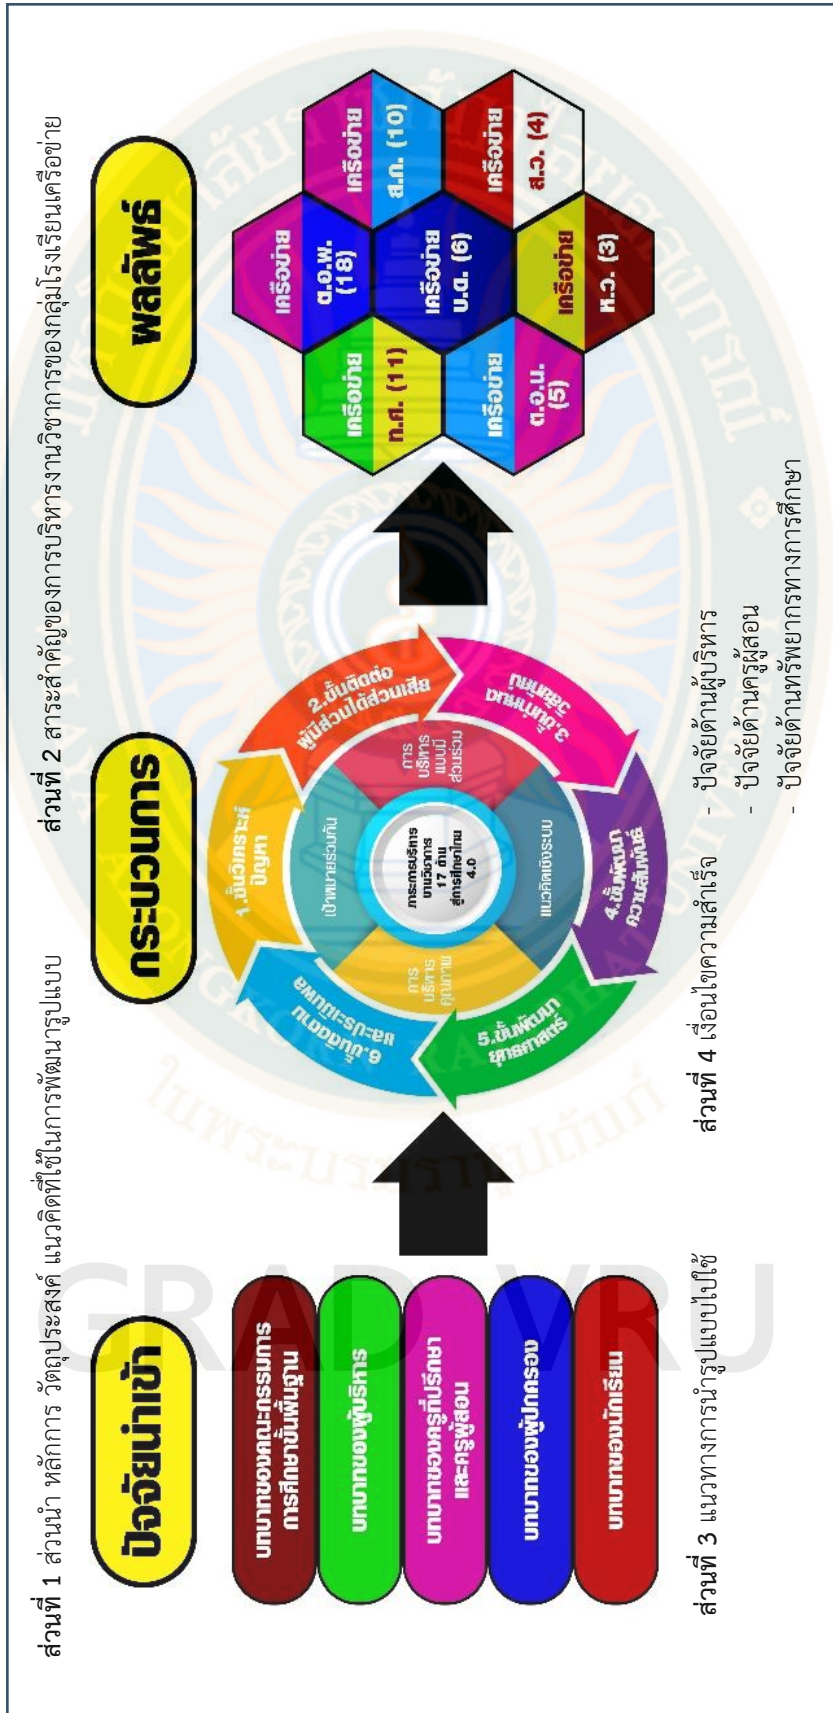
ส่วนที่ 1 ส่วนนำ หลักการ วัตถุประสงค์ แนวคิดที่ใช้ในการพัฒนารูปแบบ

ส่วนที่ 2 สาระสำคัญของการบริหารงานวิชาการของกลุ่มโรงเรียนเครือข่าย

ปัจจัยนำเข้า

บทบาทของคณะกรรมการสถานศึกษาขั้นพื้นฐาน

บทบาทของผู้บริหาร

บทบาทของครูที่ปรึกษาและครูผู้สอน

บทบาทของผู้ปกครอง

บทบาทของนักเรียน

กระบวนการ

1.ขั้นวิเคราะห์ปัญหา

2.ขั้นติดต่อผู้มีส่วนได้ส่วนเสีย

3.ขั้นทำข้อตกลง

4.ขั้นพัฒนาความสัมพันธ์

5.ขั้นพัฒนายุทธศาสตร์

6.ขั้นติดตามและประเมินผล

เป้าหมายร่วมกัน

การบริหารแบบมีส่วนร่วม

แนวคิดเชิงระบบ

การบริหารคุณภาพ

กระบวนการบริหารงานวิชาการ 17 ด้าน สู่การศึกษาไทย 4.0

ผลลัพธ์

เครือข่าย ก.ศ. (11)

เครือข่าย ด.อ.พ. (18)

เครือข่าย ส.ก. (10)

เครือข่าย ต.อ.บ. (5)

เครือข่าย บ.ด. (6)

เครือข่าย ส.ว. (4)

เครือข่าย ห.ว. (3)

ส่วนที่ 3 แนวทางการนำรูปแบบไปใช้

ส่วนที่ 4 เงื่อนไขความสำเร็จ
- ปัจจัยด้านผู้บริหาร
- ปัจจัยด้านครูผู้สอน
- ปัจจัยด้านทรัพยากรทางการศึกษา

GRAD VRU